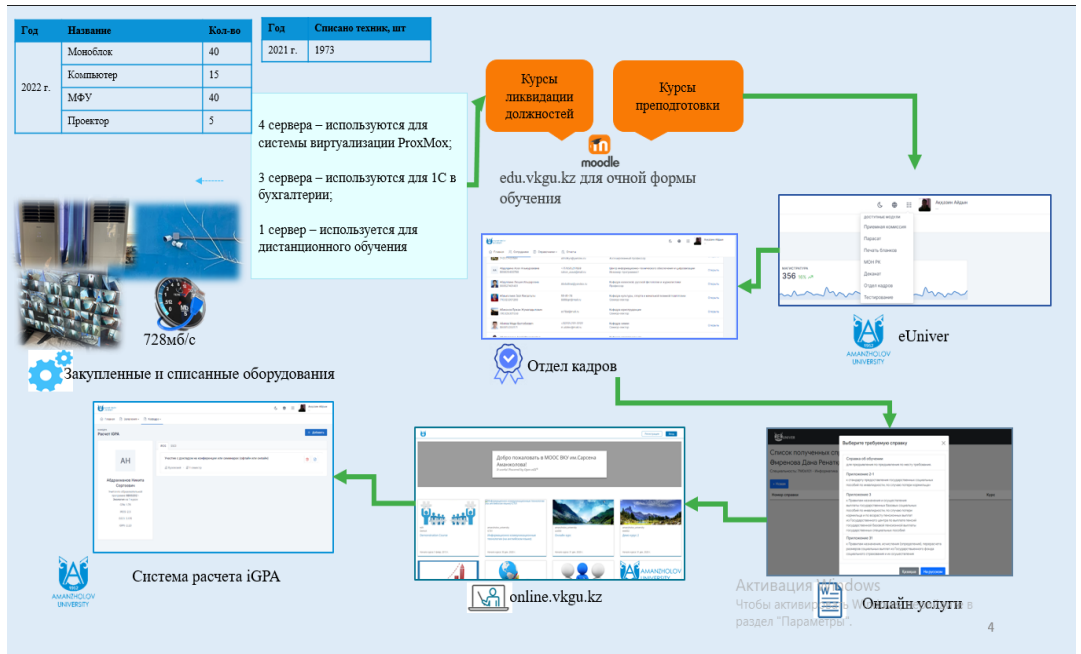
| Год | Название | Кол-во |
|---|---|---|
| 2022 г. | Моноблок | 40 |
| | Компьютер | 15 |
| | МФУ | 40 |
| | Проектор | 5 |

| Год | Списано техник, шт |
|---|---|
| 2021 г. | 1973 |

4 сервера – используются для системы виртуализации ProxMox;

3 сервера – используются для 1С в бухгалтерии;

1 сервер – используется для дистанционного обучения

Курсы ликвидации должностей

Курсы преподготовки

moodle

edu.vkgu.kz для очной формы обучения

728мб/с

Закупленные и списанные оборудования

Отдел кадров

eUniver

AMANZHOLOV UNIVERSITY

Достижения модули
Приемная комиссия
Паразит
Рекеть Бланков
МОН РК
Деканат
Отдел кадров
Тестирование

Расчет iGPA

AH

Система расчета iGPA

Добро пожаловать в МООС ВКУ им.Сарсена Аманжолова!

online.vkgu.kz

Выберите требуемую справку

Онлайн услуги

Активация Windows
Чтобы активировать Windows, перейдите в раздел "Параметры".

4